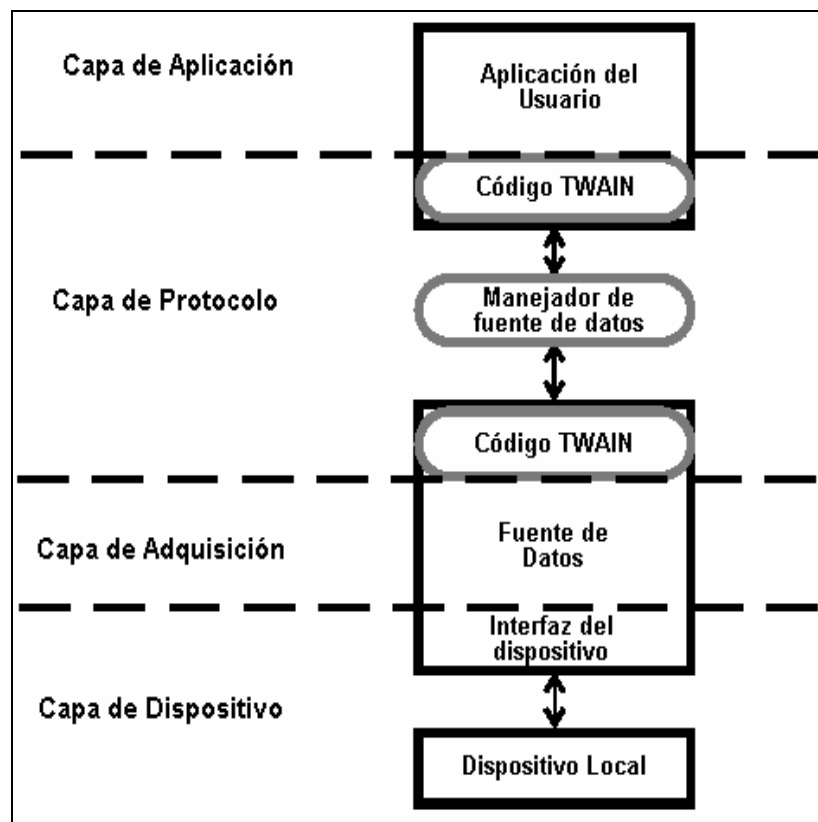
Capa de Aplicación

Aplicación del Usuario

Código TWAIN

Capa de Protocolo

Manejador de fuente de datos

Código TWAIN

Capa de Adquisición

Fuente de Datos

Interfaz del dispositivo

Capa de Dispositivo

Dispositivo Local